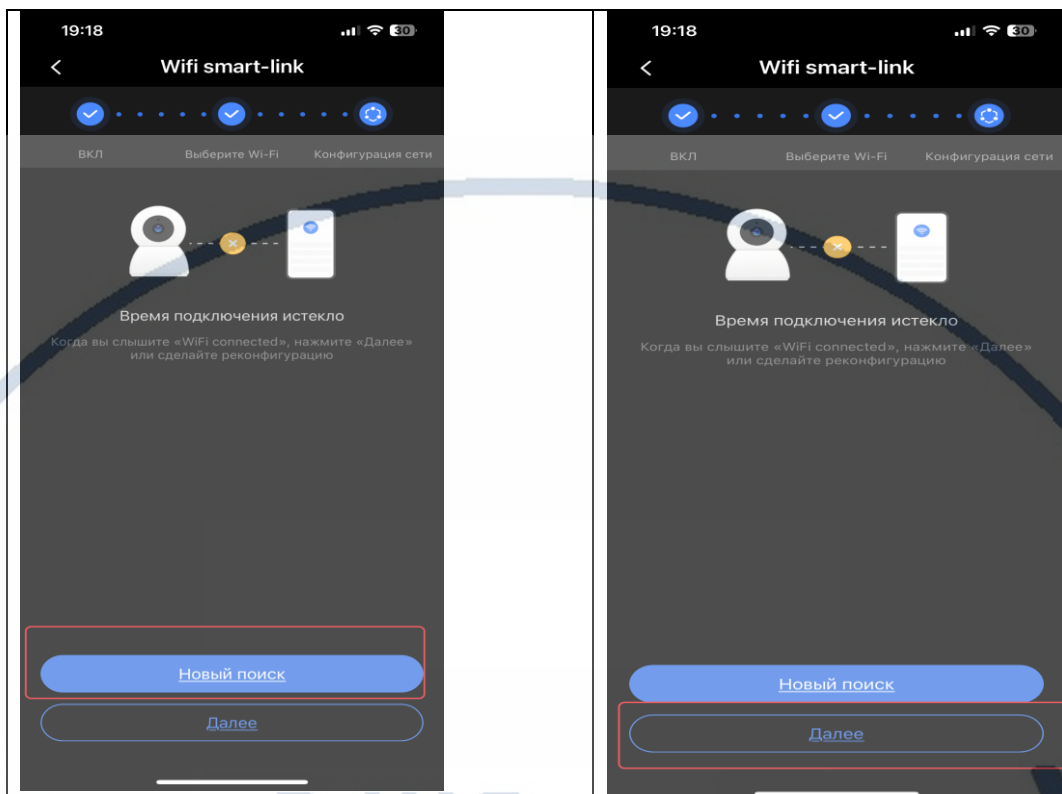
19:18
30
Wifi smart-link
ВКЛ
Выберите Wi-Fi
Конфигурация сети
Время подключения истекло
Когда вы слышите «WiFi connected», нажмите «Далее» или сделайте реконфигурацию
Новый поиск
Далее

19:18
30
Wifi smart-link
ВКЛ
Выберите Wi-Fi
Конфигурация сети
Время подключения истекло
Когда вы слышите «WiFi connected», нажмите «Далее» или сделайте реконфигурацию
Новый поиск
Далее